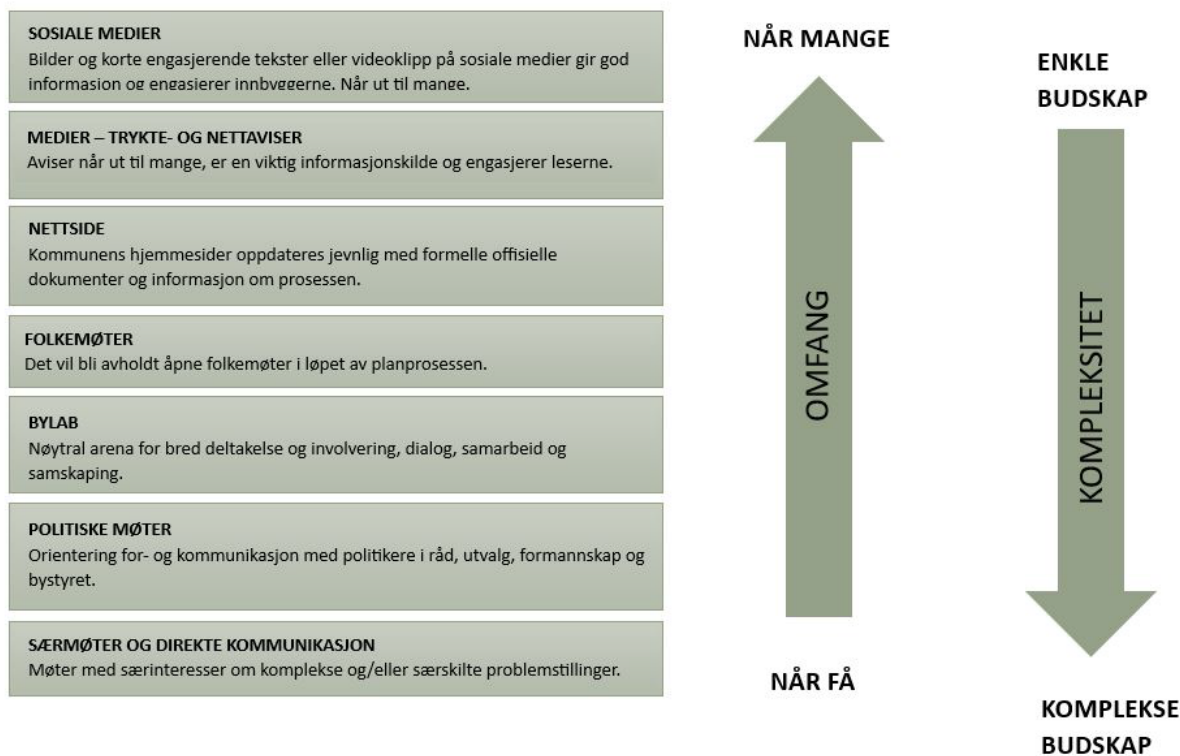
SOSIALE MEDIER
Bilder og korte engasjerende tekster eller videoklipp på sosiale medier gir god informasjon og engasjerer innbyggerne. Når ut til mange.

MEDIER – TRYKTE- OG NETTAVISER
Aviser når ut til mange, er en viktig informasjonskilde og engasjerer leserne.

NETTSIDE
Kommunens hjemmesider oppdateres jevnlig med formelle offisielle dokumenter og informasjon om prosessen.

FOLKEMØTER
Det vil bli avholdt åpne folkemøter i løpet av planprosessen.

BYLAB
Nøytral arena for bred deltakelse og involvering, dialog, samarbeid og samskaping.

POLITISKE MØTER
Orientering for- og kommunikasjon med politikere i råd, utvalg, formannskap og bystyret.

SÆRMØTER OG DIREKTE KOMMUNIKASJON
Møter med særinteresser om komplekse og/eller særskilte problemstillinger.

NÅR MANGE

OMFANG

NÅR FÅ

ENKLE BUDSKAP

KOMPLEKSITET

KOMPLEKSE BUDSKAP